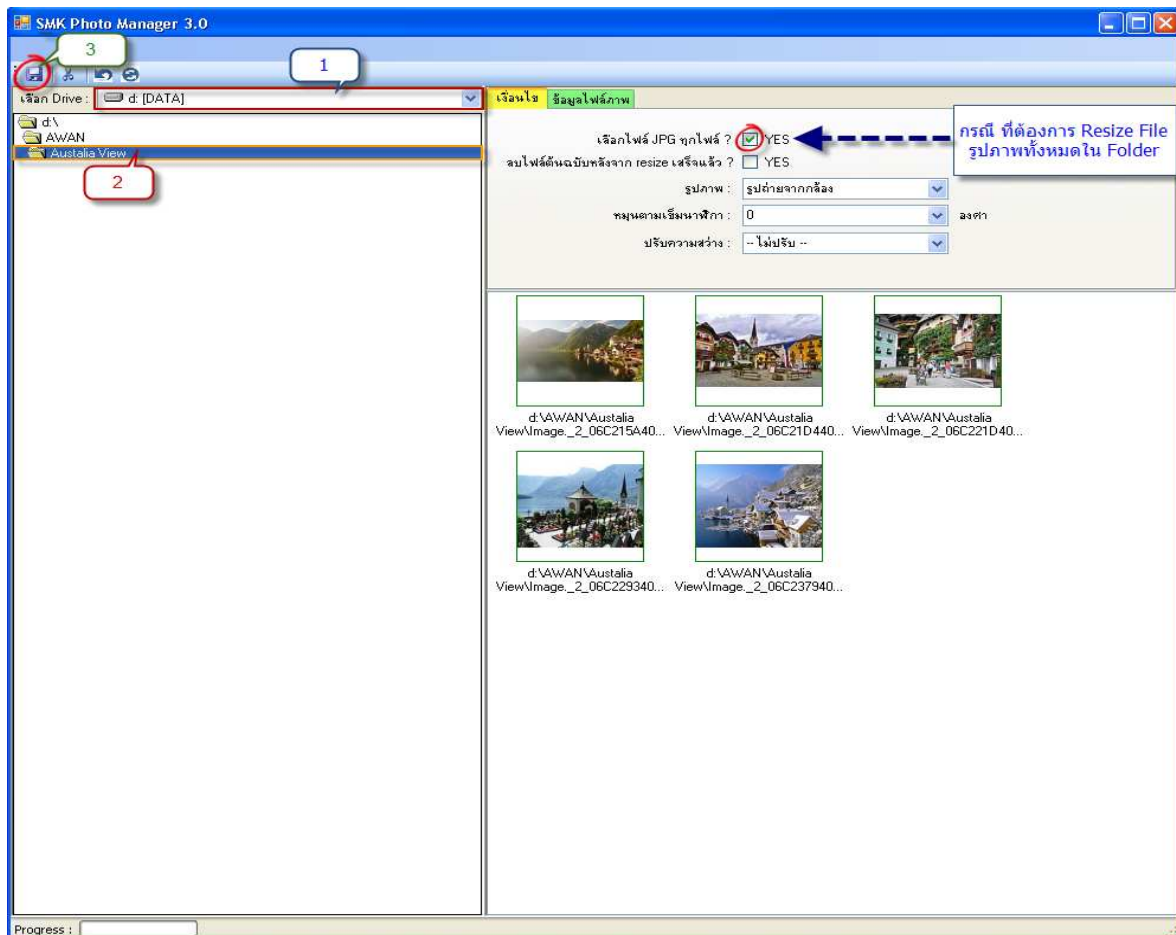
SMK Photo Manager 3.0

3

1

เลือก Drive : d: [DATA]

d:\
AWAN
Austalia View

2

เงื่อนไข ข้อมูลไฟล์ภาพ

เลือกไฟล์ JPG ทุกไฟล์ ? YES

กรณี ที่ต้องการ Resize File รูปภาพทั้งหมดใน Folder

ลบไฟล์ต้นฉบับหลังจาก resize เสร็จแล้ว ? YES

รูปภาพ : รูปถ่ายจากกล้อง

หมุนตามเข็มนาฬิกา : 0 องศา

ปรับความสว่าง : -- ไม่ปรับ --

d:\AWAN\Austalia View\Image._2_06C215A40...

d:\AWAN\Austalia View\Image._2_06C21D440...

d:\AWAN\Austalia View\Image._2_06C221D40...

d:\AWAN\Austalia View\Image._2_06C229340...

d:\AWAN\Austalia View\Image._2_06C237940...

Progress :